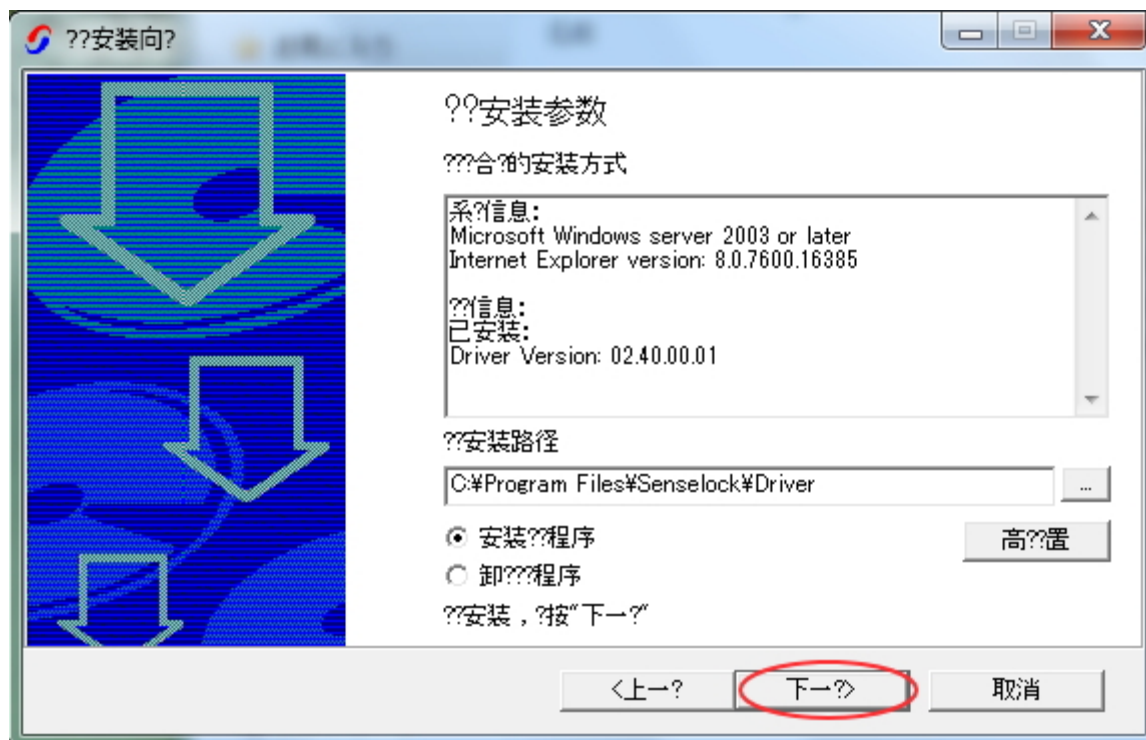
??安装向?

??安装参数

???合?的安装方式

系?信息:
Microsoft Windows server 2003 or later
Internet Explorer version: 8.0.7600.16385

??信息:
已安装:
Driver Version: 02.40.00.01

??安装路径

C:¥Program Files¥Senselock¥Driver

...

安装??程序

卸???程序

高??置

??安装，?按"下一?"

<上一?

下一?>

取消